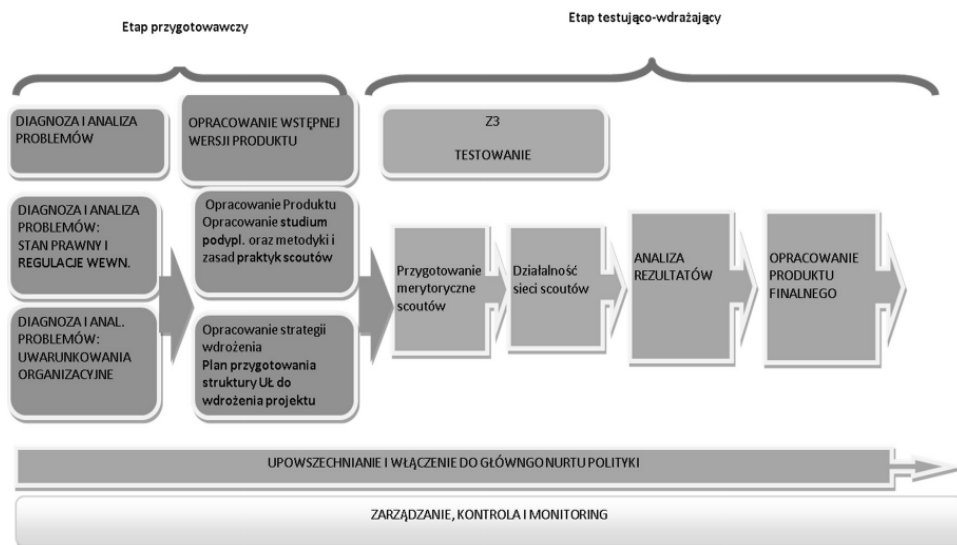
Etap przygotowawczy

Etap testująco-wdrażający

DIAGNOZA I ANALIZA PROBLEMÓW

OPRACOWANIE WSTĘPNEJ WERSJI PRODUKTU

Z3

TESTOWANIE

DIAGNOZA I ANALIZA PROBLEMÓW: STAN PRAWNY I REGULACJE WEWN.

DIAGNOZA I ANAL. PROBLEMÓW: UWARUNKOWANIA ORGANIZACYJNE

Opracowanie Produktu Opracowanie studium podypl. oraz metodyki i zasad praktyk scoutów

Opracowanie strategii wdrożenia Plan przygotowania struktury UŁ do wdrożenia projektu

Przygotowanie merytoryczne scoutów

Działalność sieci scoutów

ANALIZA REZULTATÓW

OPRACOWANIE PRODUKTU FINALNEGO

UPOWSZECHNIANIE I WŁĄCZENIE DO GŁÓWNGO NURTU POLITYKI

ZARZĄDZANIE, KONTROLA I MONITORING